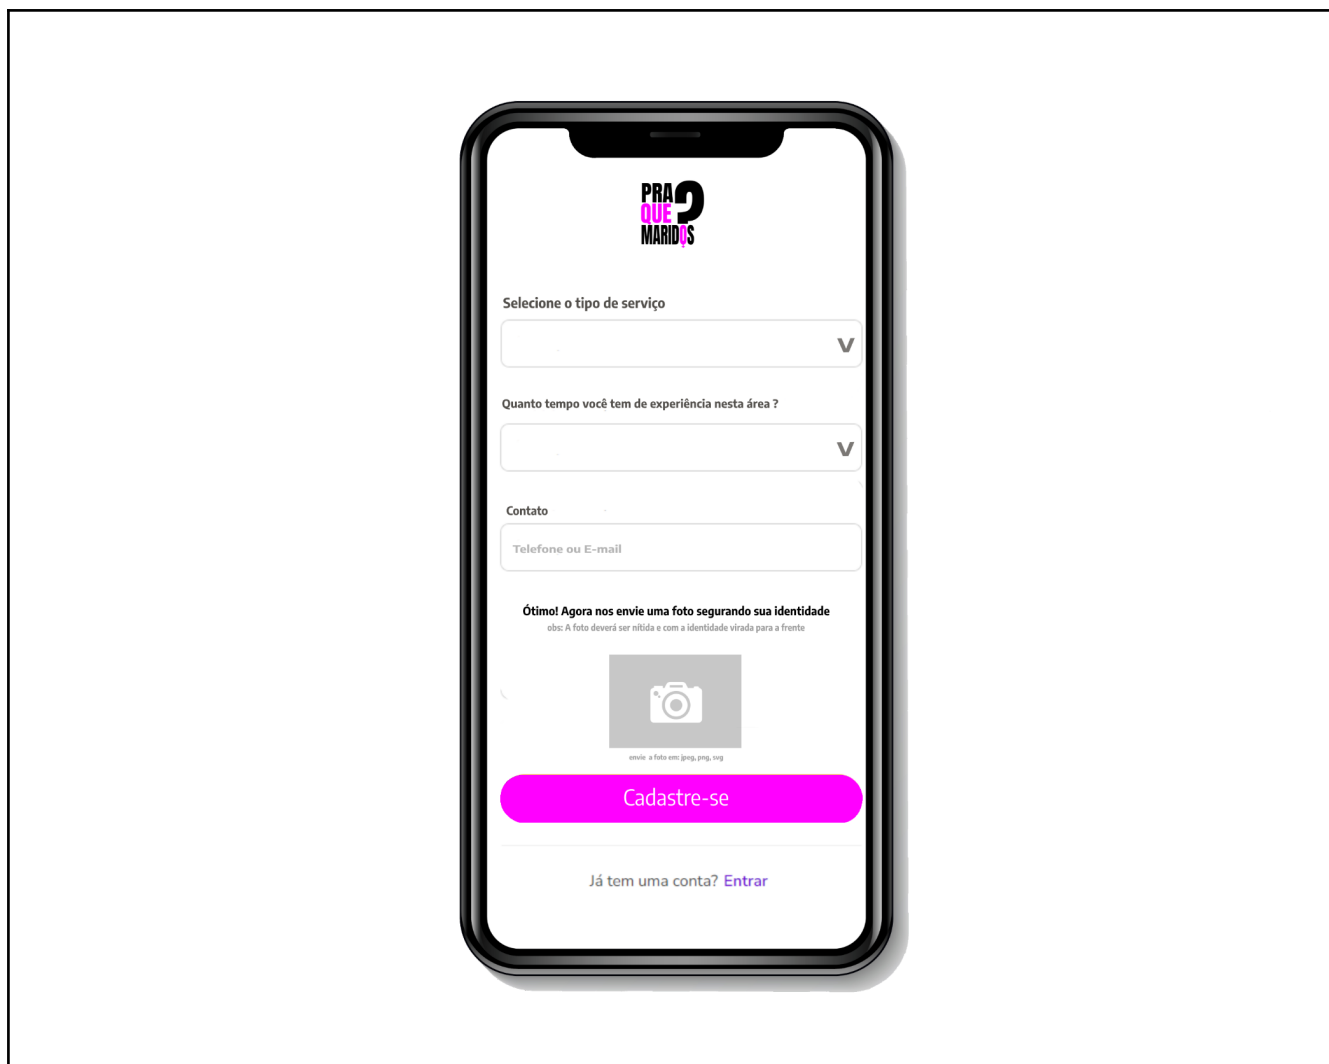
PRA QUE MARIDOS ?

Selecione o tipo de serviço

Quanto tempo você tem de experiência nesta área ?

Contato

Telefone ou E-mail

Ótimo! Agora nos envie uma foto segurando sua identidade
obs: A foto deverá ser nítida e com a identidade virada para a frente

envie a foto em: jpeg, png, svg

Cadastre-se

Já tem uma conta? Entrar